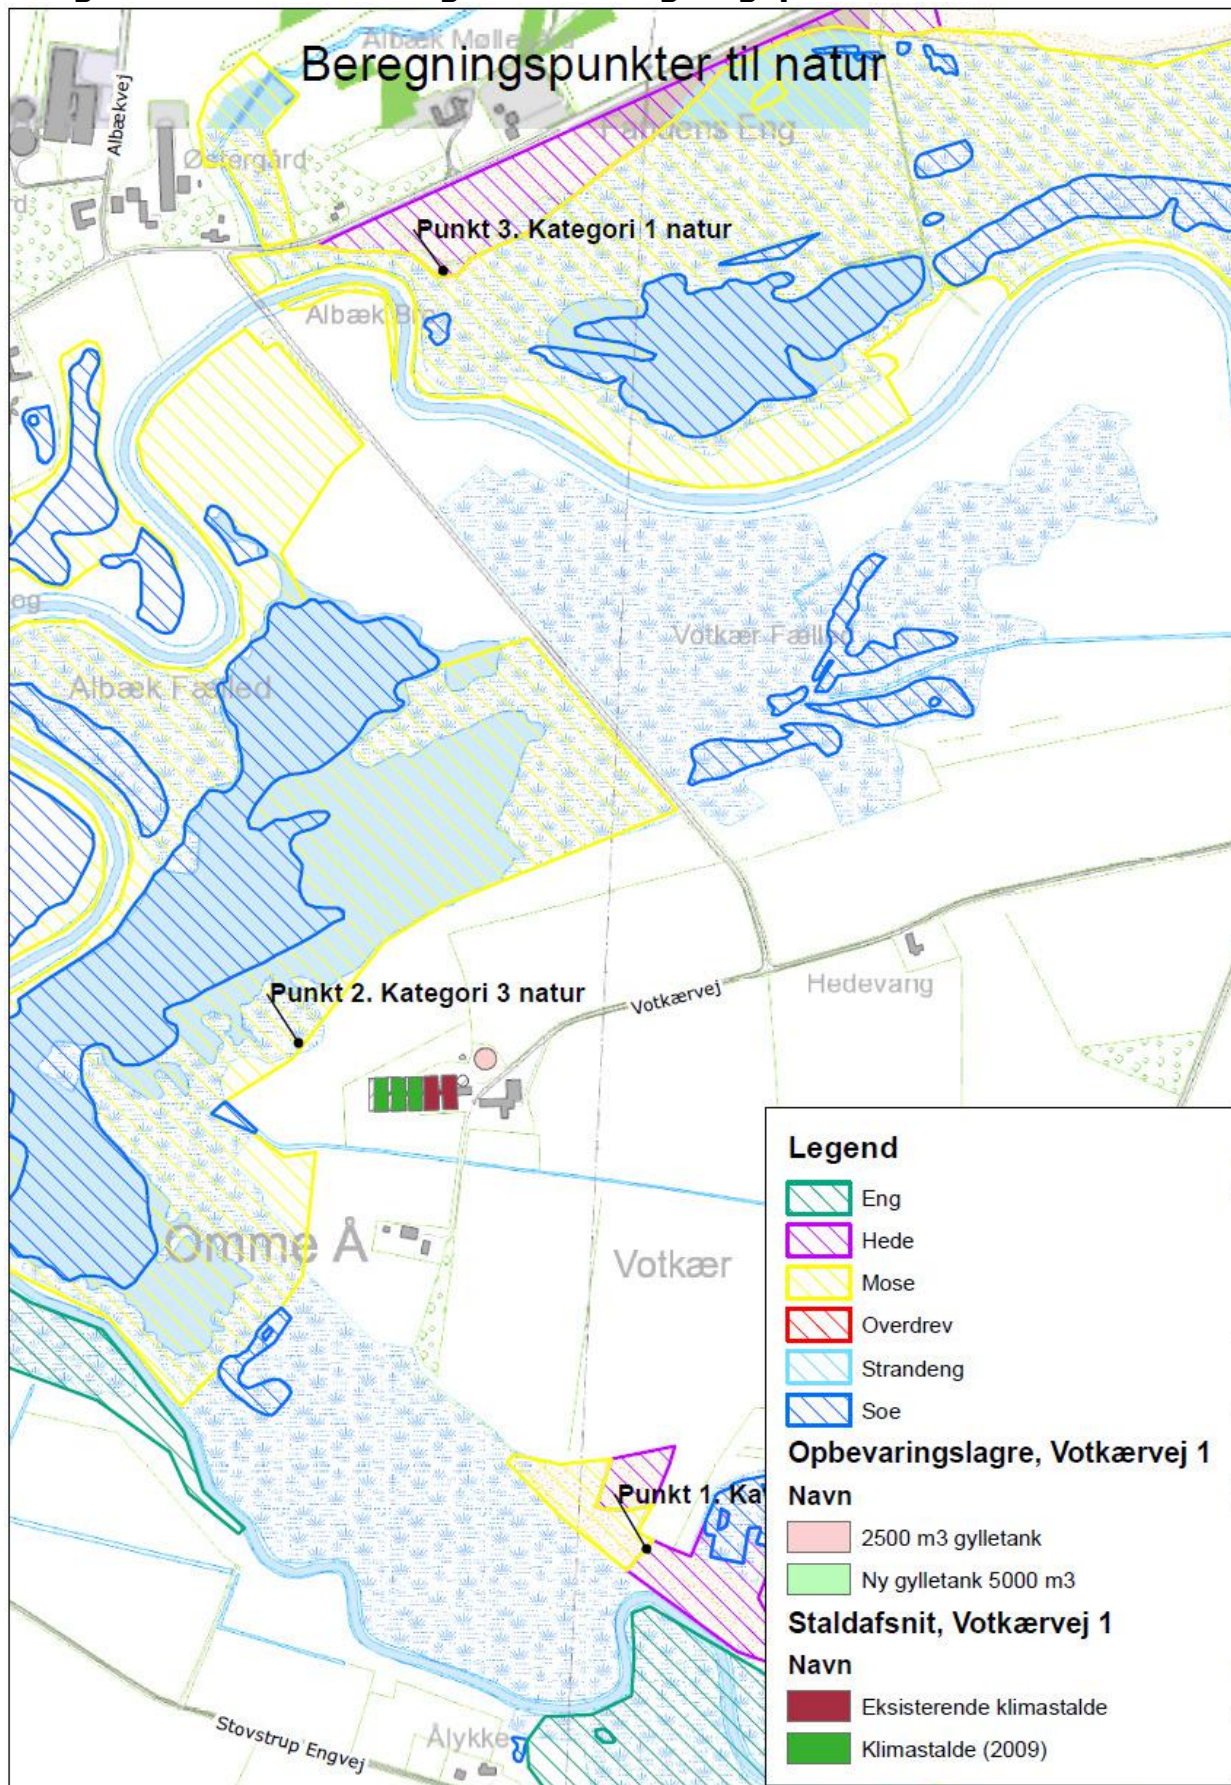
Albæk Mølle
Beregningspunkter til natur
Albækvej
Østergård
Faldens Eng
Punkt 3. Kategori 1 natur
Albæk Bro
og
Votkær Fælled
Albæk Fælled
Punkt 2. Kategori 3 natur
Votkærvej
Hedevang
Omme Å
Votkær
Punkt 1. Ka
Stovstrup Engvej
Ålykke

Legend
Eng
Hede
Mose
Overdrev
Strandeng
Soe
Opbevaringslagre, Votkærvej 1
Navn
2500 m3 gylletank
Ny gylletank 5000 m3
Staldafsnit, Votkærvej 1
Navn
Eksisterende klimastalde
Klimastalde (2009)